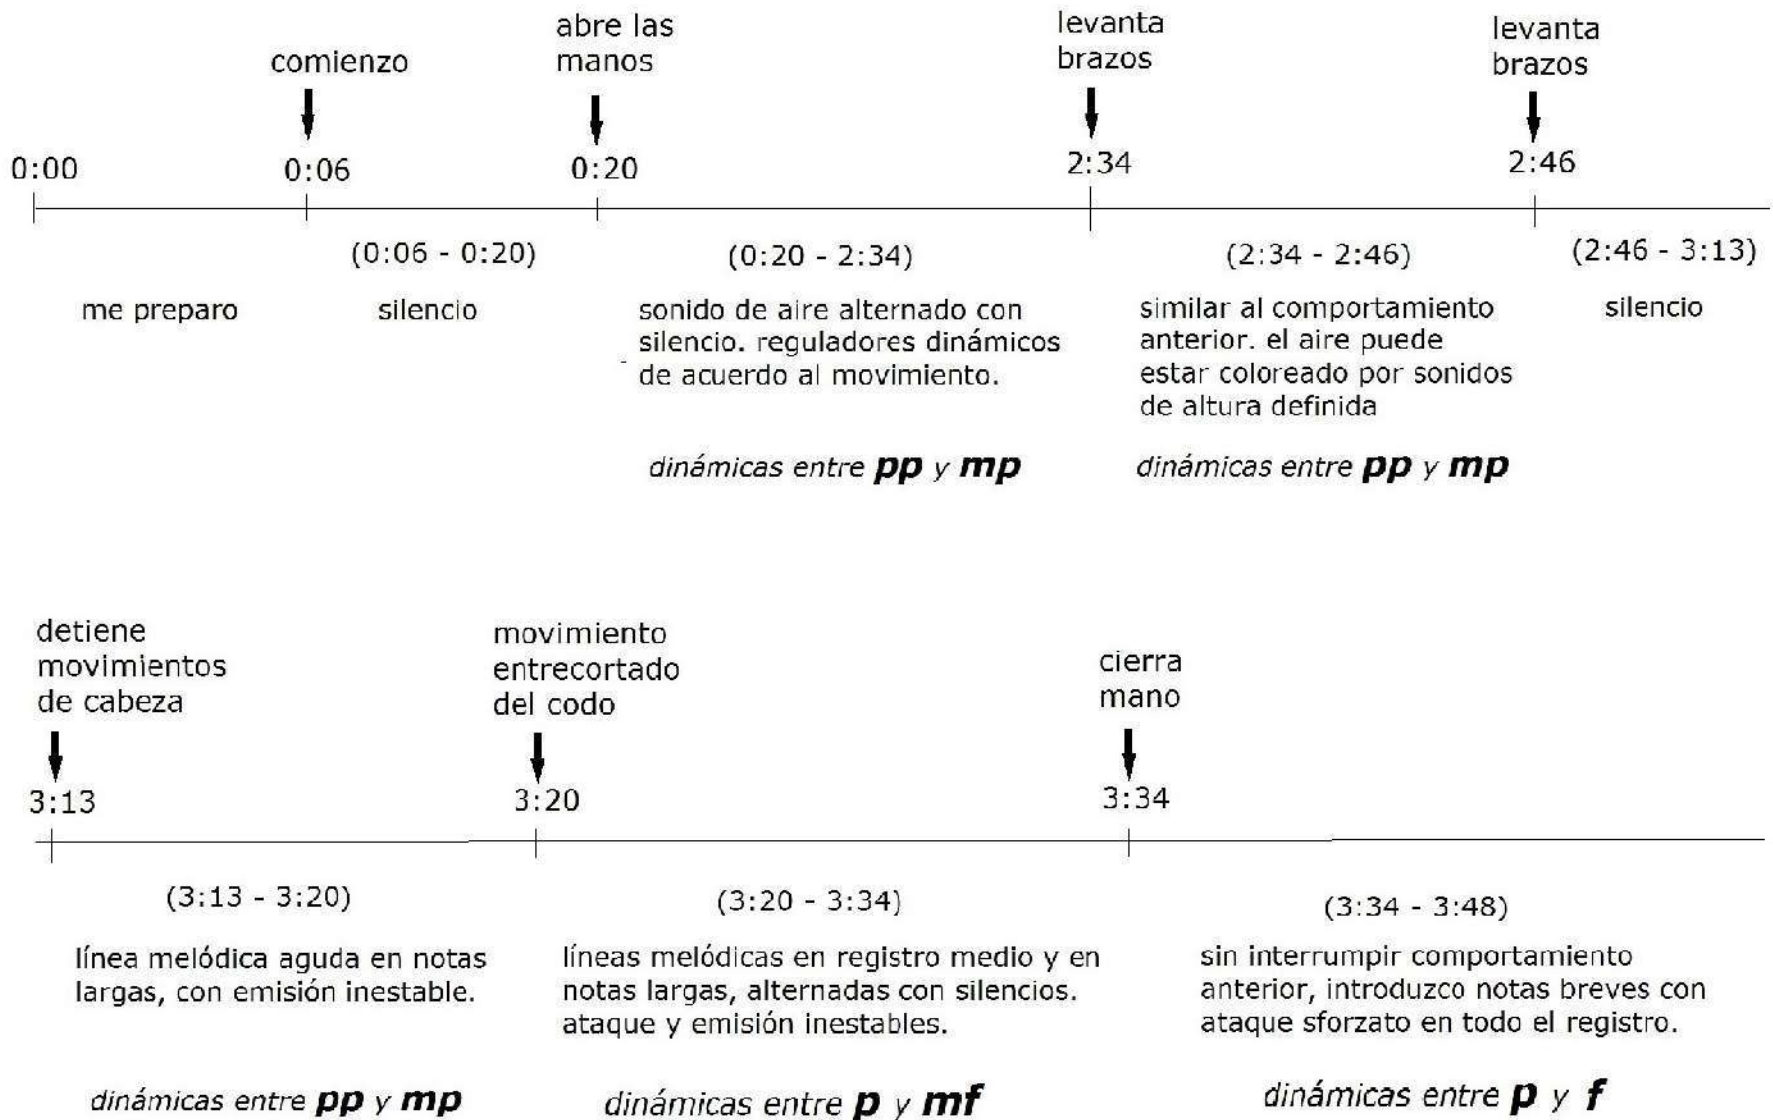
comienzo

abre las manos

levanta brazos

levanta brazos

0:00

0:06

0:20

2:34

2:46

me preparo

(0:06 - 0:20)

silencio

(0:20 - 2:34)

sonido de aire alternado con silencio. reguladores dinámicos de acuerdo al movimiento.

dinámicas entre **pp** y **mp**

(2:34 - 2:46)

similar al comportamiento anterior. el aire puede estar coloreado por sonidos de altura definida

dinámicas entre **pp** y **mp**

(2:46 - 3:13)

silencio

detiene movimientos de cabeza

movimiento entrecortado del codo

cierra mano

3:13

3:20

3:34

(3:13 - 3:20)

línea melódica aguda en notas largas, con emisión inestable.

dinámicas entre **pp** y **mp**

(3:20 - 3:34)

líneas melódicas en registro medio y en notas largas, alternadas con silencios. ataque y emisión inestables.

dinámicas entre **p** y **mf**

(3:34 - 3:48)

sin interrumpir comportamiento anterior, introduzco notas breves con ataque sforzato en todo el registro.

dinámicas entre **p** y **f**